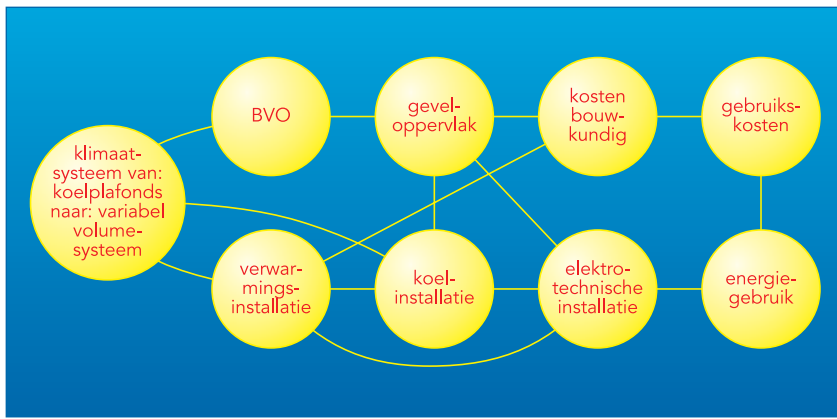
klimaat-systeem van: koelplafonds naar: variabel volume-systeem

BVO

gevel-oppervlak

kosten bouw-kundig

gebruiks-kosten

verwar-mings-installatie

koel-installatie

elektro-technische installatie

energie-gebruik